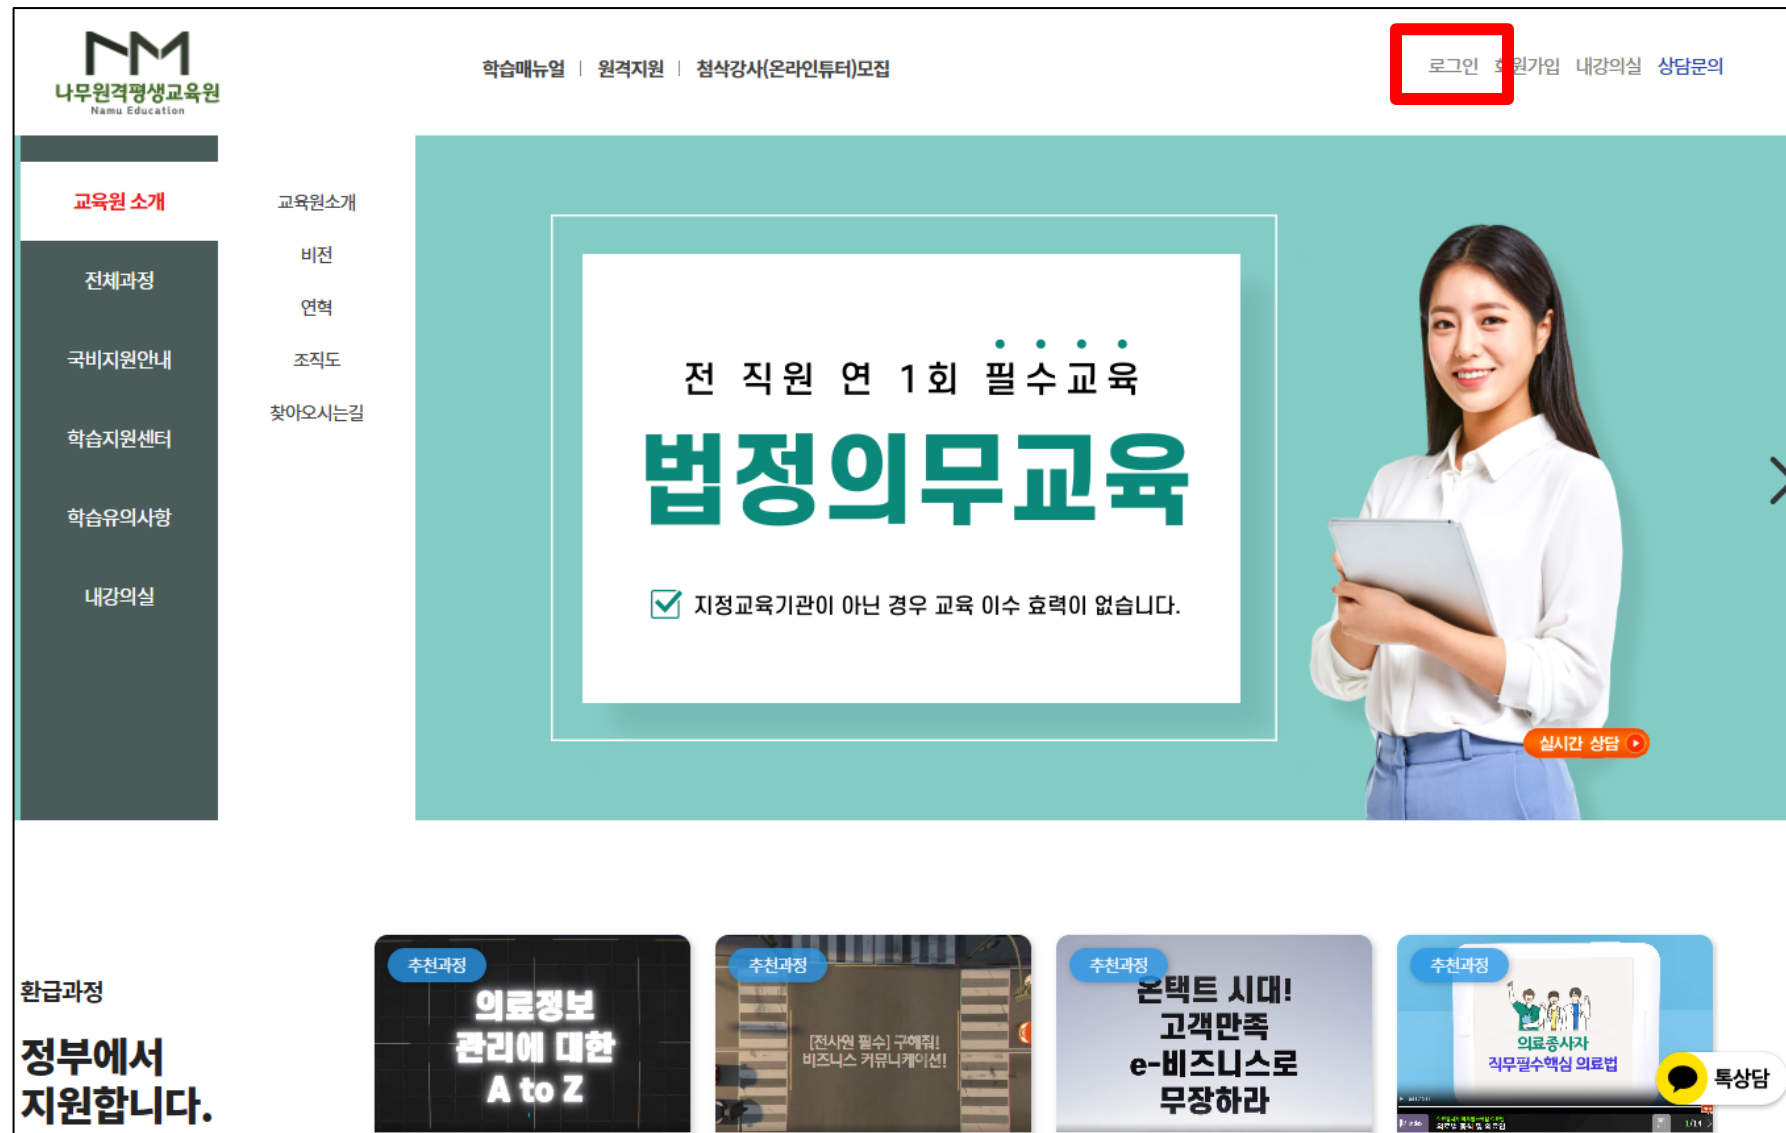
NM
나무원격평생교육원
Namu Education

학습매뉴얼 | 원격지원 | 첨삭강사(온라인튜터)모집

로그인 회원가입 내강의실 상담문의

교육원 소개
전체과정
국비지원안내
학습지원센터
학습유의사항
내강의실

교육원소개
비전
연혁
조직도
찾아오시는길

전 직원 연 1회 필수교육

법정의무교육

지정교육기관이 아닌 경우 교육 이수 효력이 없습니다.

실시간 상담

환급과정

정부에서 지원합니다.

추천과정
의료정보 관리에 대한 A to Z

추천과정
[전사원 필수] 구해줘! 비즈니스 커뮤니케이션!

추천과정
온택트 시대! 고객만족 e-비즈니스로 무장하라

추천과정
의료종사자 직무필수핵심 의료법

톡상담